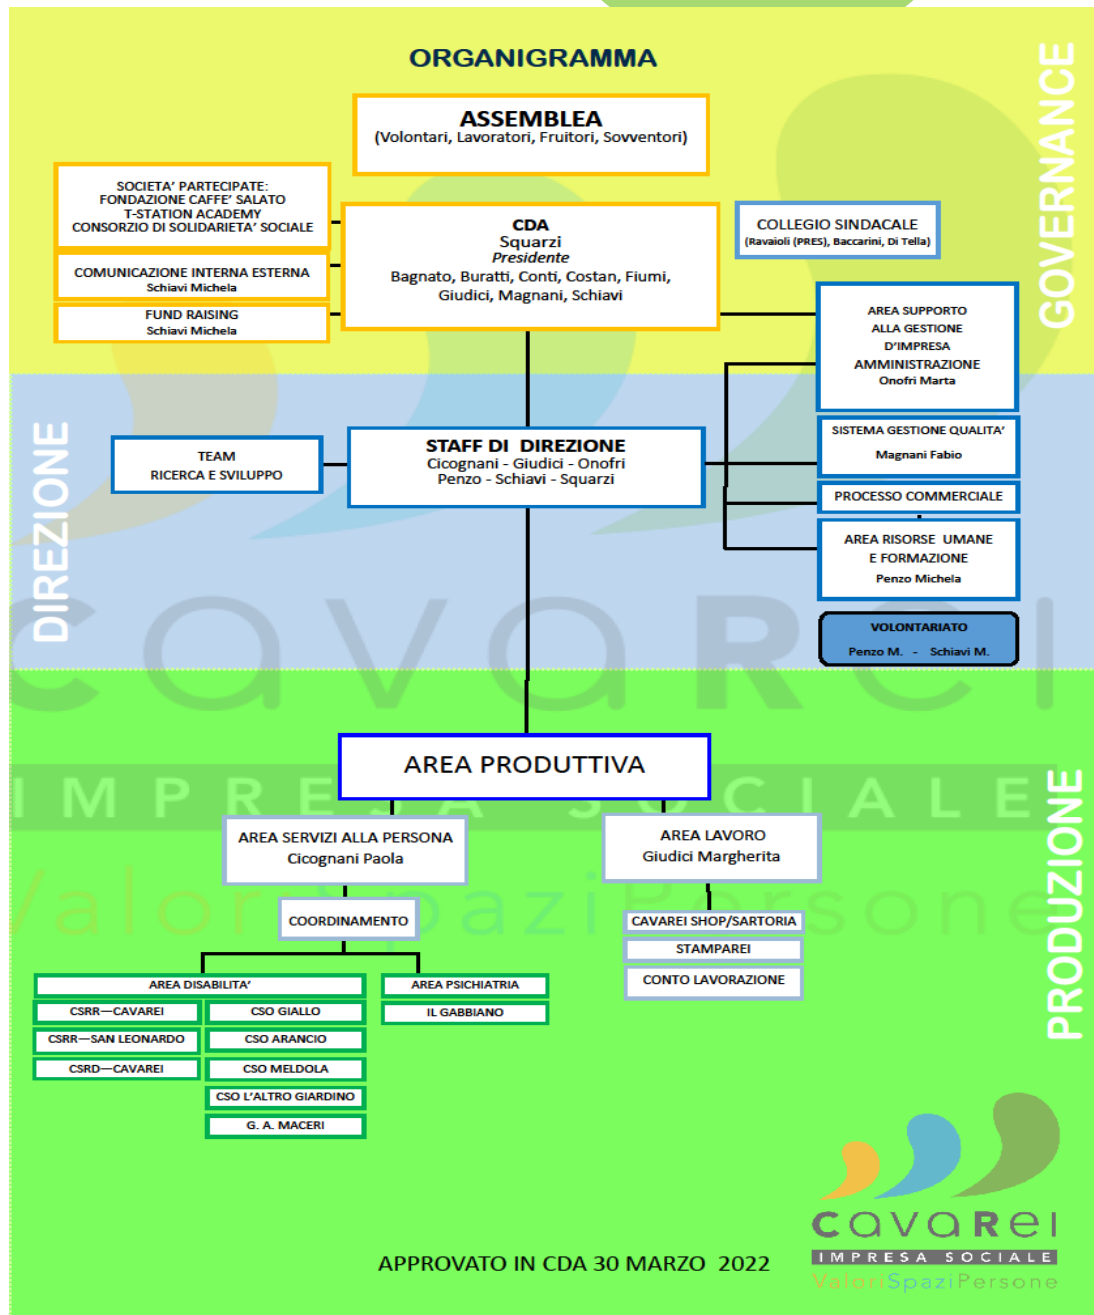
ORGANIGRAMMA

GOVERNANCE

ASSEMBLEA
(Volontari, Lavoratori, Fruitori, Sovventori)

SOCIETA' PARTECIPATE:
FONDAZIONE CAFFE' SALATO
T-STATION ACADEMY
CONSORZIO DI SOLIDARIETA' SOCIALE

COMUNICAZIONE INTERNA ESTERNA
Schiavi Michela

FUND RAISING
Schiavi Michela

CDA
Squarzi
Presidente
Bagnato, Buratti, Conti, Costan, Fiumi, Giudici, Magnani, Schiavi

COLLEGIO SINDACALE
(Ravaioli (PRES), Baccarini, Di Tella)

AREA SUPPORTO ALLA GESTIONE D'IMPRESA
AMMINISTRAZIONE
Onofri Marta

DIREZIONE

TEAM
RICERCA E SVILUPPO

STAFF DI DIREZIONE
Cicognani - Giudici - Onofri
Penzo - Schiavi - Squarzi

SISTEMA GESTIONE QUALITA'
Magnani Fabio

PROCESSO COMMERCIALE

AREA RISORSE UMANE E FORMAZIONE
Penzo Michela

VOLONTARIATO
Penzo M. - Schiavi M.

PRODUZIONE

AREA PRODUTTIVA

AREA SERVIZI ALLA PERSONA
Cicognani Paola

AREA LAVORO
Giudici Margherita

COORDINAMENTO

CAVAREI SHOP/SARTORIA
STAMPAREI
CONTO LAVORAZIONE

AREA DISABILITA'
CSRR—CAVAREI
CSRR—SAN LEONARDO
CSRD—CAVAREI
CSO GIALLO
CSO ARANCIO
CSO MELDOLA
CSO L'ALTRO GIARDINO
G. A. MACERI

AREA PSICHIATRIA
IL GABBIANO

APPROVATO IN CDA 30 MARZO 2022

cavarei
IMPRESA SOCIALE
ValoriSpaziPersone